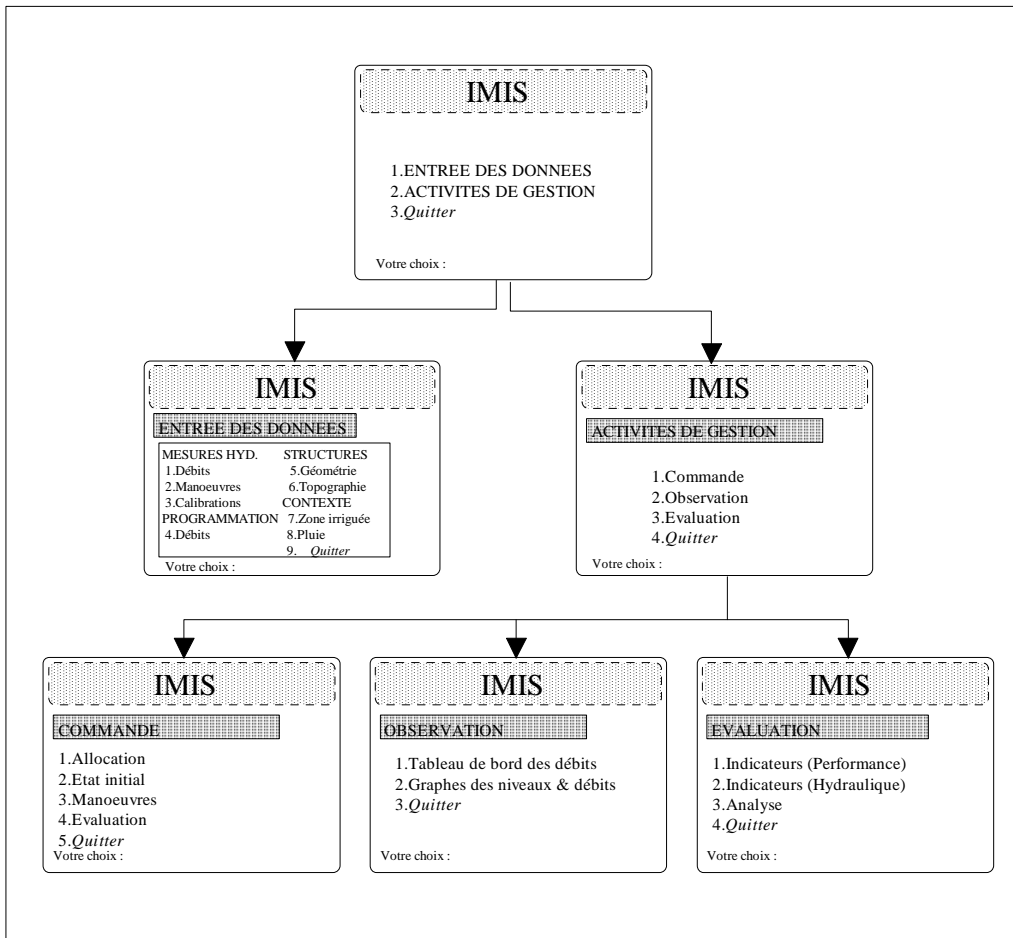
IMIS

1.ENTREE DES DONNEES
2.ACTIVITES DE GESTION
3.Quitter

Votre choix :

IMIS

ENTREE DES DONNEES

MESURES HYD.
1.Débits
2.Manoeuvres
3.Calibrations
PROGRAMMATION
4.Débits

STRUCTURES
5.Géométrie
6.Topographie
CONTEXTE
7.Zone irriguée
8.Pluie
9. Quitter

Votre choix :

IMIS

ACTIVITES DE GESTION

1.Commande
2.Observation
3.Evaluation
4.Quitter

Votre choix :

IMIS

COMMANDE

1.Allocation
2.Etat initial
3.Manoeuvres
4.Evaluation
5.Quitter
Votre choix :

IMIS

OBSERVATION

1.Tableau de bord des débits
2.Graphes des niveaux & débits
3.Quitter

Votre choix :

IMIS

EVALUATION

1.Indicateurs (Performance)
2.Indicateurs (Hydraulique)
3.Analyse
4.Quitter

Votre choix :